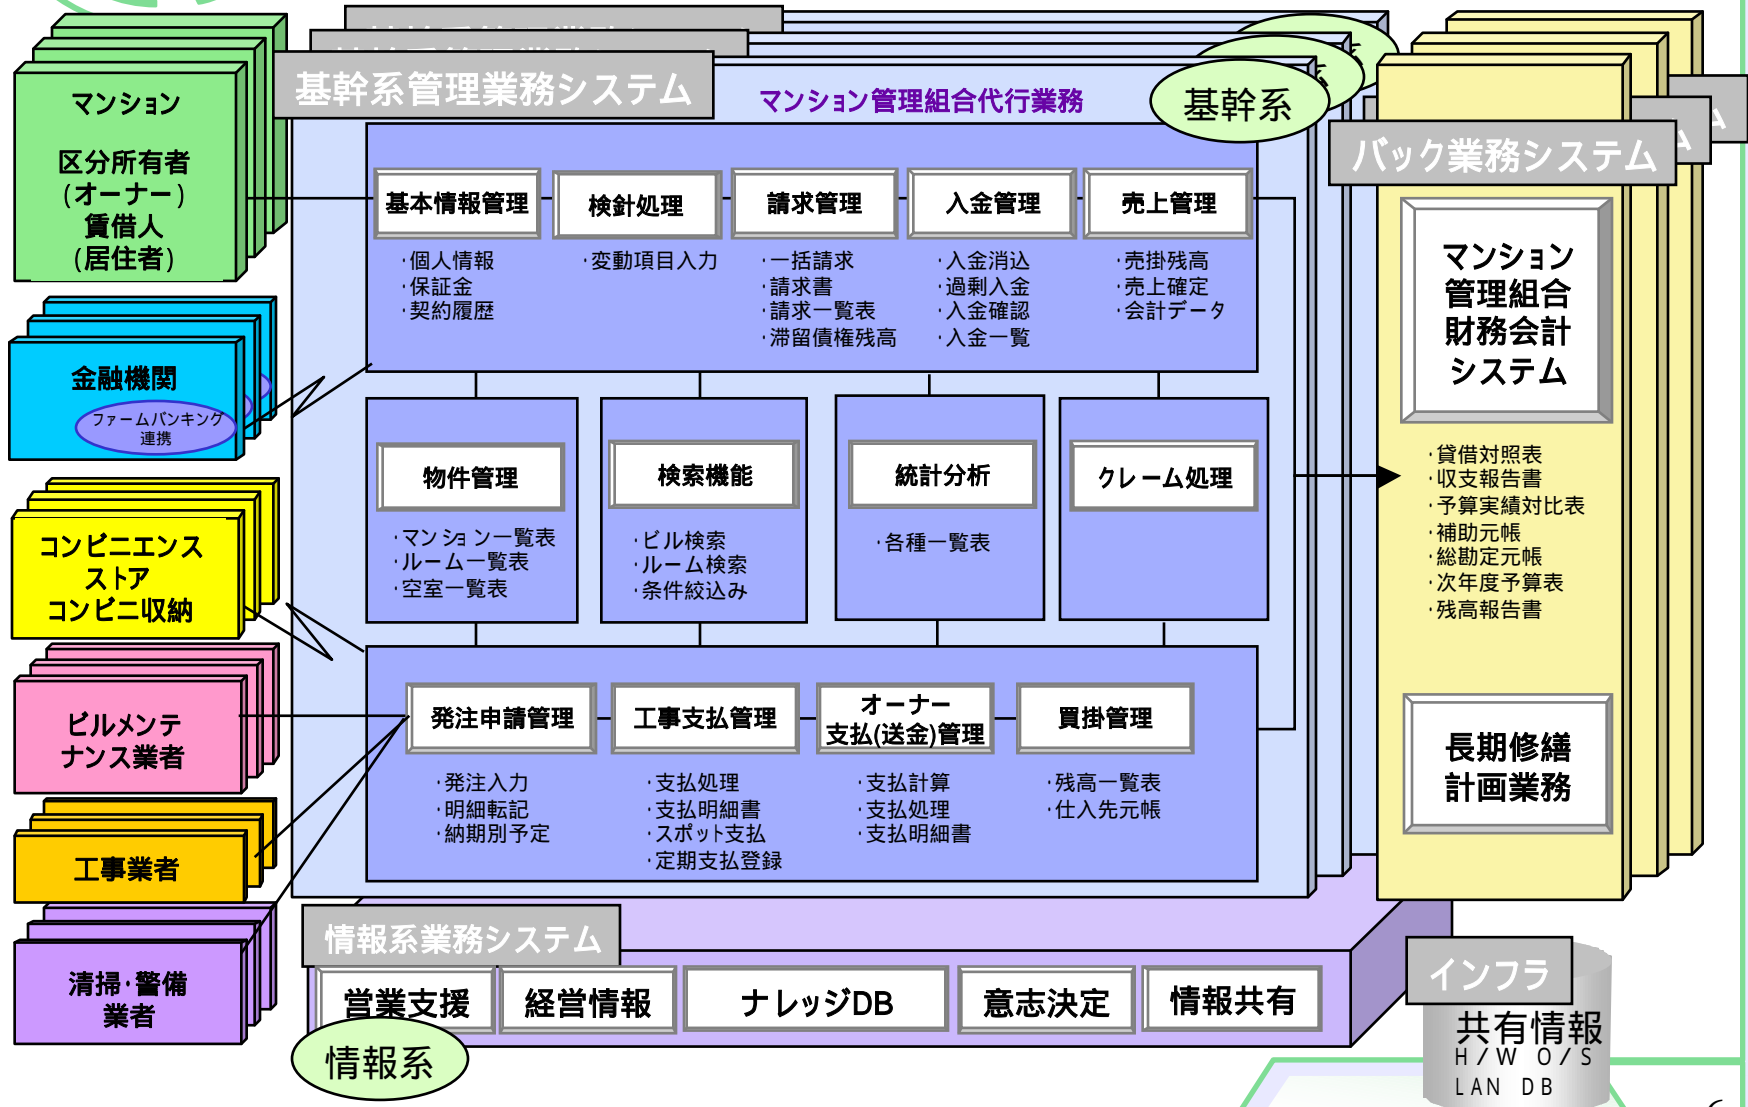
マンション

区分所有者
（オーナー）
賃借人
（居住者）

金融機関
ファームバンキング
連携

コンビニエンス
ストア
コンビニ収納

ビルメンテ
ナンス業者

工事業者

清掃・警備
業者

基幹系管理業務システム

マンション管理組合代行業務

基幹系

基本情報管理
・個人情報
・保証金
・契約履歴

検針処理
・変動項目入力

請求管理
・一括請求
・請求書
・請求一覧表
・滞留債権残高

入金管理
・入金消込
・過剰入金
・入金確認
・入金一覧

売上管理
・売掛残高
・売上確定
・会計データ

物件管理
・マンション一覧表
・ルーム一覧表
・空室一覧表

検索機能
・ビル検索
・ルーム検索
・条件絞込み

統計分析
・各種一覧表

クレーム処理

発注申請管理
・発注入力
・明細転記
・納期別予定

工事支払管理
・支払処理
・支払明細書
・スポット支払
・定期支払登録

オーナー
支払(送金)管理
・支払計算
・支払処理
・支払明細書

買掛管理
・残高一覧表
・仕入先元帳

バック業務システム

マンション
管理組合
財務会計
システム

・貸借対照表
・収支報告書
・予算実績対比表
・補助元帳
・総勘定元帳
・次年度予算表
・残高報告書

長期修繕
計画業務

情報系業務システム

営業支援
経営情報
ナレッジDB
意志決定
情報共有

情報系

インフラ
共有情報
H/W O/S
LAN DB